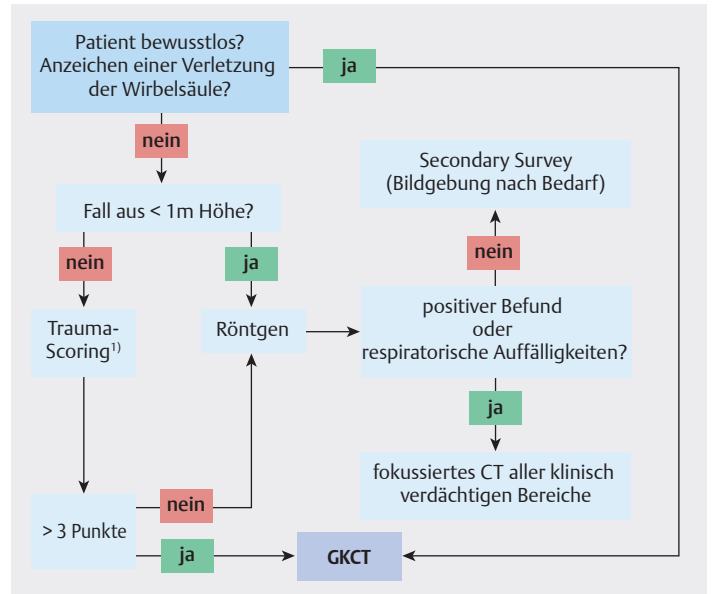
Patient bewusstlos? Anzeichen einer Verletzung der Wirbelsäule?

ja

nein

Fall aus < 1m Höhe?

nein

ja

Trauma-Scoring$^{1)}$

Röntgen

Secondary Survey (Bildgebung nach Bedarf)

nein

positiver Befund oder respiratorische Auffälligkeiten?

ja

fokussiertes CT aller klinisch verdächtigen Bereiche

> 3 Punkte

nein

ja

GKCT